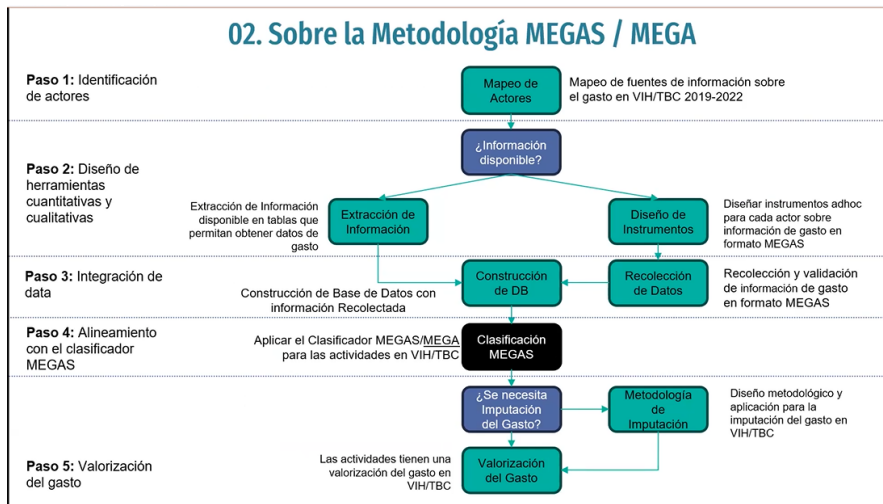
02. Sobre la Metodología MEGAS / MEGA

**Paso 1:** Identificación de actores

Mapeo de Actores

Mapeo de fuentes de información sobre el gasto en VIH/TBC 2019-2022

**Paso 2:** Diseño de herramientas cuantitativas y cualitativas

¿Información disponible?

Extracción de Información disponible en tablas que permitan obtener datos de gasto

Extracción de Información

Diseño de Instrumentos

Diseñar instrumentos adhoc para cada actor sobre información de gasto en formato MEGAS

**Paso 3:** Integración de data

Construcción de DB

Recolección de Datos

Recolección y validación de información de gasto en formato MEGAS

Construcción de Base de Datos con información Recolectada

**Paso 4:** Alineamiento con el clasificador MEGAS

Aplicar el Clasificador MEGAS/MEGA para las actividades en VIH/TBC

Clasificación MEGAS

¿Se necesita Imputación del Gasto?

Metodología de Imputación

Diseño metodológico y aplicación para la imputación del gasto en VIH/TBC

**Paso 5:** Valorización del gasto

Las actividades tienen una valorización del gasto en VIH/TBC

Valorización del Gasto